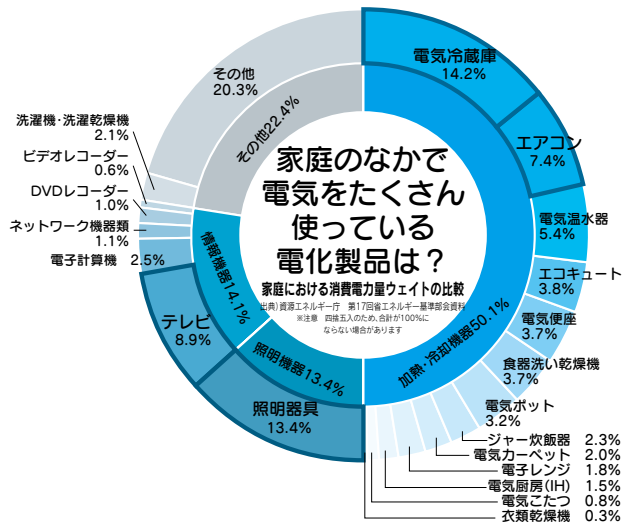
電気冷蔵庫
14.2%

エアコン
7.4%

電気温水器
5.4%

エコキュート
3.8%

電気便座
3.7%

食器洗い乾燥機
3.7%

電気ポット
3.2%

ジャー炊飯器 2.3%
電気カーペット 2.0%
電子レンジ 1.8%
電気厨房(IH) 1.5%
電気こたつ 0.8%
衣類乾燥機 0.3%

照明器具
13.4%

テレビ
8.9%

電子計算機 2.5%

ネットワーク機器類
1.1%

DVDレコーダー
1.0%

ビデオレコーダー
0.6%

洗濯機・洗濯乾燥機
2.1%

その他
20.3%

その他22.4%

情報機器14.1%

照明機器13.4%

加熱・冷却機器50.1%

家庭のなかで
電気をたくさん
使っている
電化製品は？

家庭における消費電力量ウェイトの比較
出典）資源エネルギー庁 第17回省エネルギー基準部会資料
※注意 四捨五入のため、合計が100%にならない場合があります